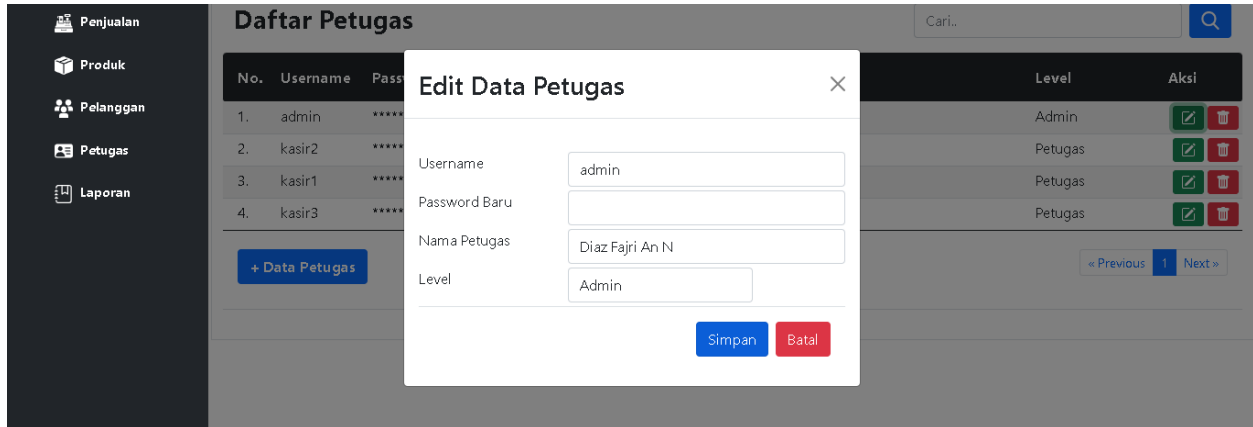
Penjualan
Produk
Pelanggan
Petugas
Laporan

Daftar Petugas

Cari..

| No. | Username | Pass | Level | Aksi |
|---|---|---|---|---|
| 1. | admin | ***** | Admin | |
| 2. | kasir2 | ***** | Petugas | |
| 3. | kasir1 | ***** | Petugas | |
| 4. | kasir3 | ***** | Petugas | |

+ Data Petugas

« Previous 1 Next »

Edit Data Petugas

×

Username admin
Password Baru
Nama Petugas Diaz Fajri An N
Level Admin

Simpan Batal